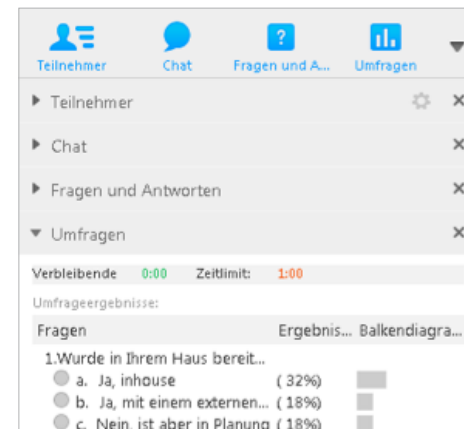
Teilnehmer Chat Fragen und A... Umfragen

Teilnehmer

Chat

Fragen und Antworten

Umfragen

Verbleibende 0:00 Zeitlimit: 1:00

Umfrageergebnisse:

| Fragen | Ergebnis... | Balkendiagra... |
|---|---|---|
| 1.Wurde in Ihrem Haus bereit... | | |
| a. Ja, inhouse | ( 32%) | |
| b. Ja, mit einem externen... | ( 18%) | |
| c. Nein, ist aber in Planung | ( 18%) | |